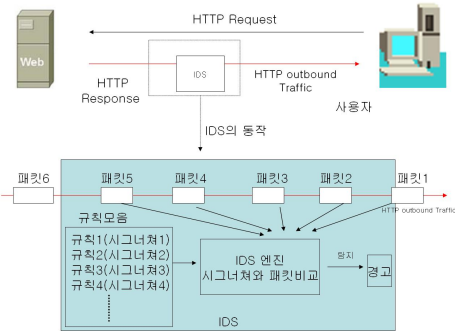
Web

HTTP Request

IDS

HTTP Response

HTTP outbound Traffic

사용자

IDS의 동작

패킷6

패킷5

패킷4

패킷3

패킷2

패킷1

HTTP outbound Traffic

규칙모음

규칙1(시그너쳐1)
규칙2(시그너쳐2)
규칙3(시그너쳐3)
규칙4(시그너쳐4)
⋮

IDS 엔진
시그너쳐와 패킷비교

탐지

경고

IDS